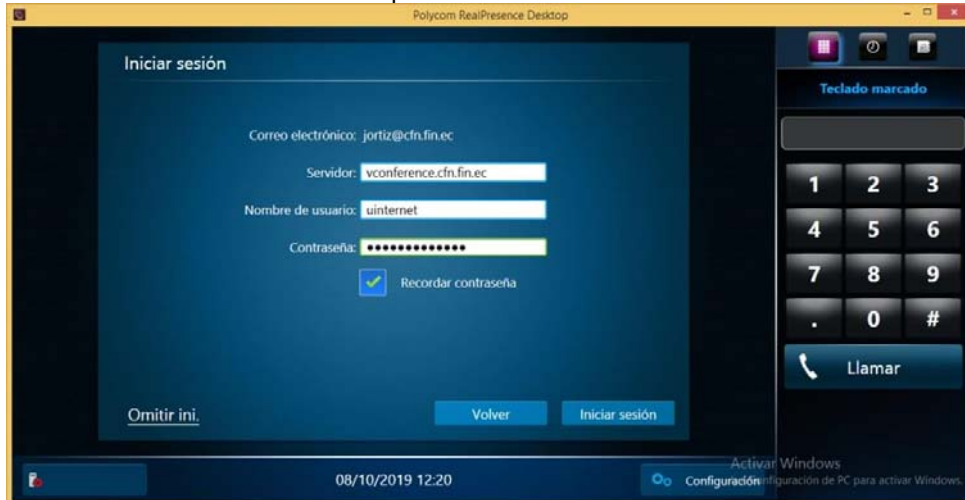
Polycom RealPresence Desktop

Iniciar sesión

Correo electrónico: jortiz@cfn.fin.ec

Servidor: vconference.cfn.fin.ec

Nombre de usuario: uinternet

Contraseña: ••••••••••••••

Recordar contraseña

Omitir ini.

Volver

Iniciar sesión

Teclado marcado

1 2 3
4 5 6
7 8 9
. 0 #

Llamar

08/10/2019 12:20

Configuración

Activar Windows
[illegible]figuración de PC para activar Windows.